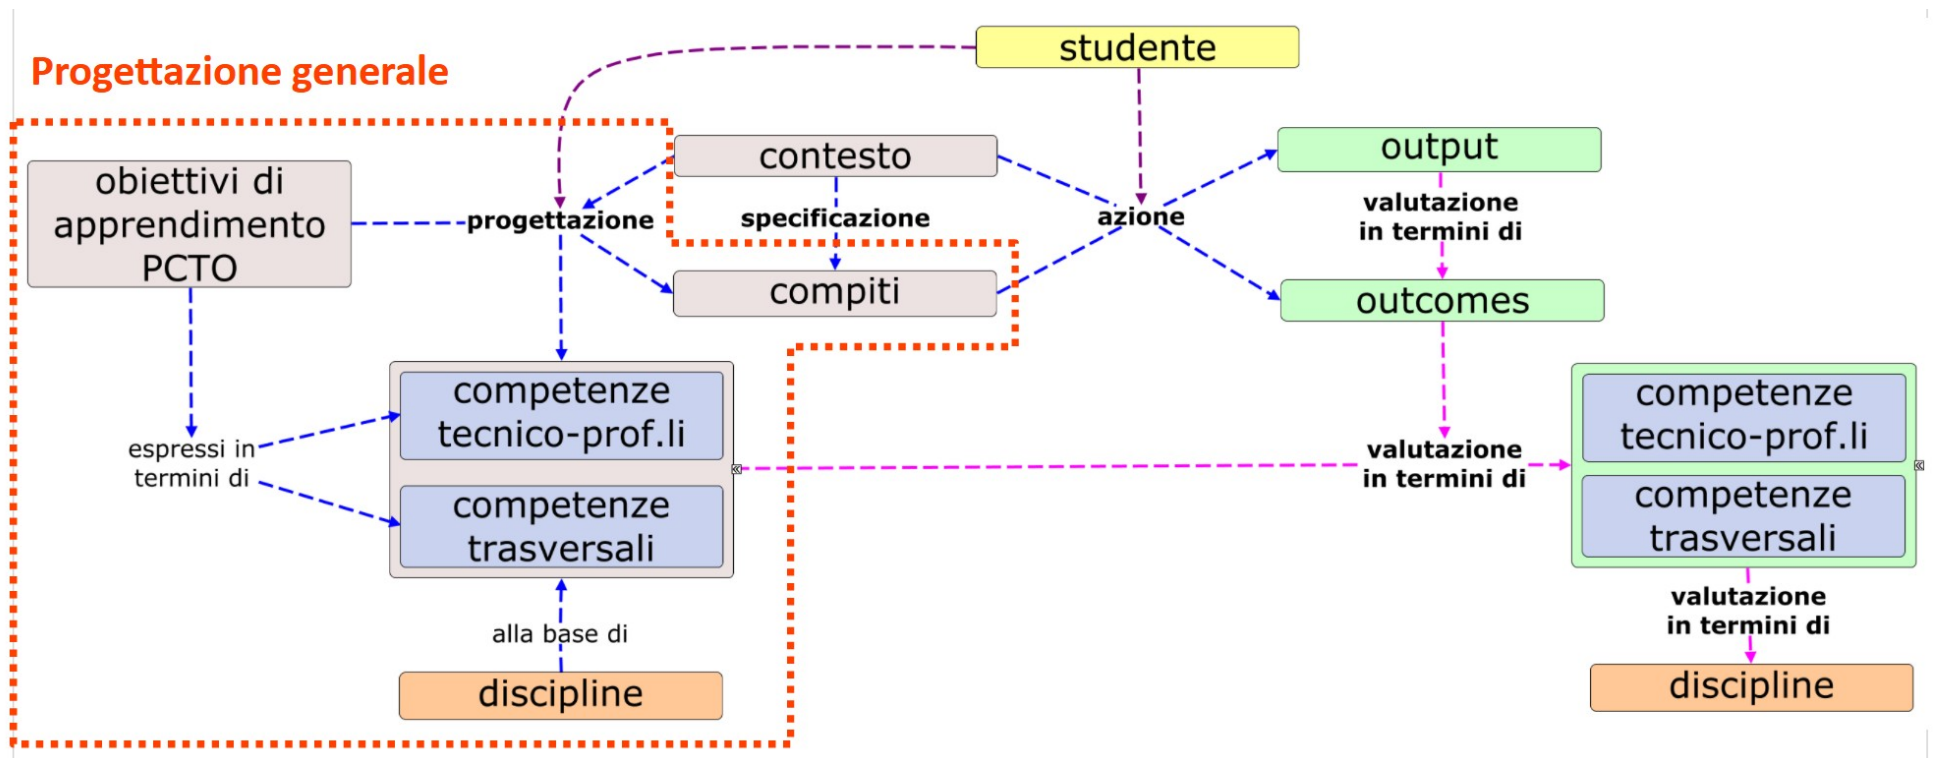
Progettazione generale

studente

obiettivi di apprendimento PCTO

progettazione

contesto

specificazione

compiti

azione

output

valutazione in termini di

outcomes

espressi in termini di

competenze tecnico-prof.li

competenze trasversali

alla base di

discipline

valutazione in termini di

competenze tecnico-prof.li

competenze trasversali

valutazione in termini di

discipline